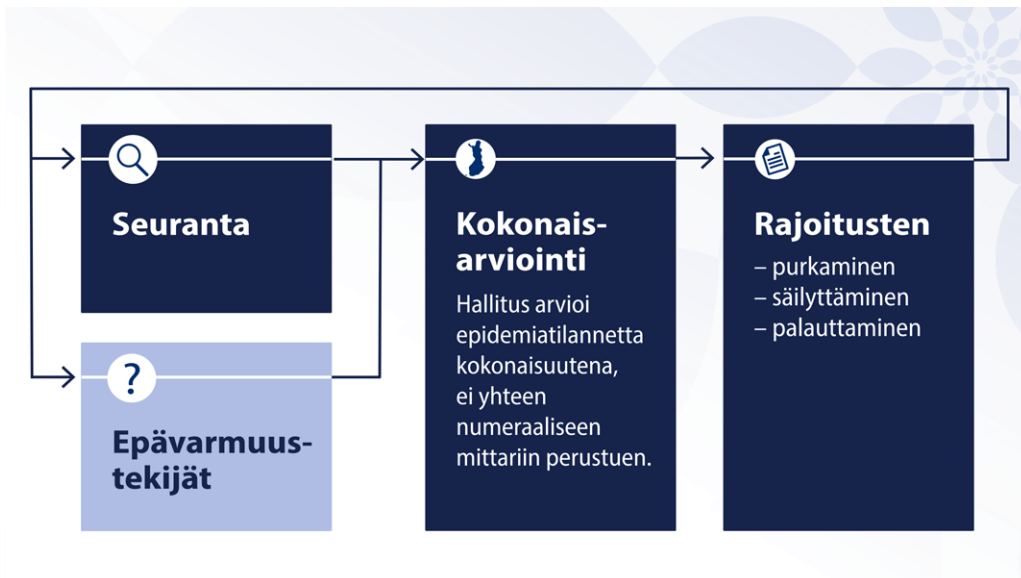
Seuranta

?

Epävarmuustekijät

Kokonaisarviointi

Hallitus arvioi epidemiatilannetta kokonaisuutena, ei yhteen numeraaliseen mittariin perustuen.

Rajoitusten
– purkaminen
– säilyttäminen
– palauttaminen